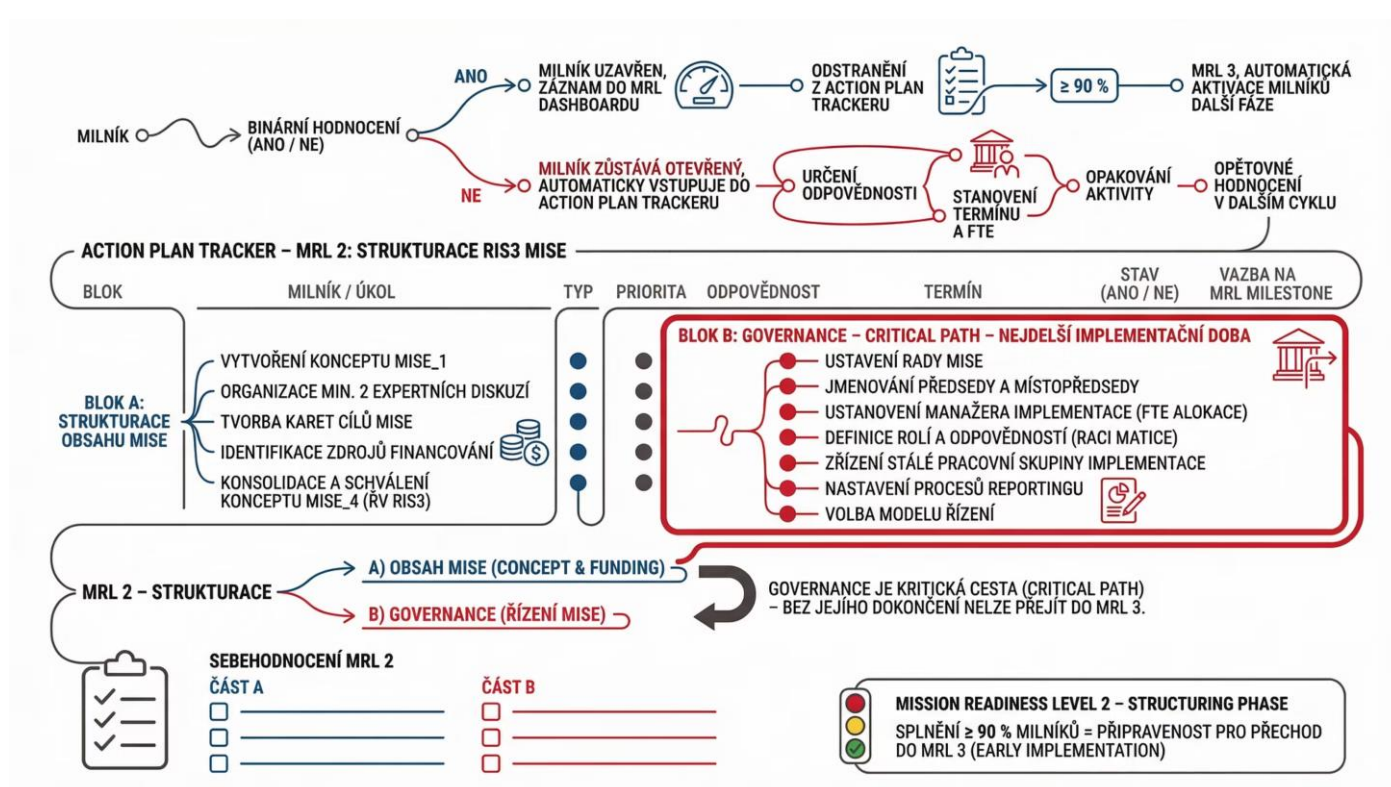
MILNÍK

BINÁRNÍ HODNOCENÍ (ANO / NE)

ANO

MILNÍK UZAVŘEN, ZÁZNAM DO MRL DASHBOARDU

ODSTRANĚNÍ Z ACTION PLAN TRACKERU

≥ 90 %

MRL 3, AUTOMATICKÁ AKTIVACE MILNÍKŮ DALŠÍ FÁZE

NE

MILNÍK ZŮSTÁVÁ OTEVŘENÝ, AUTOMATICKY VSTUPUJE DO ACTION PLAN TRACKERU

URČENÍ ODPOVĚDNOSTI

STANOVENÍ TERMÍNU A FTE

OPAKOVÁNÍ AKTIVITY

OPĚTOVNÉ HODNOCENÍ V DALŠÍM CYKLU

ACTION PLAN TRACKER – MRL 2: STRUKTURACE RIS3 MISE

| BLOK | MILNÍK / ÚKOL | TYP | PRIORITA | ODPOVĚDNOST | TERMÍN | STAV (ANO / NE) | VAZBA NA MRL MILESTONE |
|---|---|---|---|---|---|---|---|

BLOK A: STRUKTURACE OBSAHU MISE

VYTVOŘENÍ KONCEPTU MISE_1
ORGANIZACE MIN. 2 EXPERTNÍCH DISKUZÍ
TVORBA KARET CÍLŮ MISE
IDENTIFIKACE ZDROJŮ FINANCOVÁNÍ
KONSOLIDACE A SCHVÁLENÍ KONCEPTU MISE_4 (ŘV RIS3)

BLOK B: GOVERNANCE – CRITICAL PATH – NEJDELŠÍ IMPLEMENTAČNÍ DOBA

USTAVENÍ RADY MISE
JMENOVÁNÍ PŘEDSEDY A MÍSTOPŘEDSEDY
USTANOVENÍ MANAŽERA IMPLEMENTACE (FTE ALOKACE)
DEFINICE ROLÍ A ODPOVĚDNOSTÍ (RACI MATICE)
ZŘÍZENÍ STÁLÉ PRACOVNÍ SKUPINY IMPLEMENTACE
NASTAVENÍ PROCESŮ REPORTINGU
VOLBA MODELU ŘÍZENÍ

MRL 2 – STRUKTURACE

A) OBSAH MISE (CONCEPT & FUNDING)

B) GOVERNANCE (ŘÍZENÍ MISE)

GOVERNANCE JE KRITICKÁ CESTA (CRITICAL PATH) – BEZ JEJÍHO DOKONČENÍ NELZE PŘEJÍT DO MRL 3.

SEBEHODNOCENÍ MRL 2

ČÁST A

ČÁST B

MISSION READINESS LEVEL 2 – STRUCTURING PHASE

SPLNĚNÍ ≥ 90 % MILNÍKŮ = PŘIPRAVENOST PRO PŘECHOD DO MRL 3 (EARLY IMPLEMENTATION)